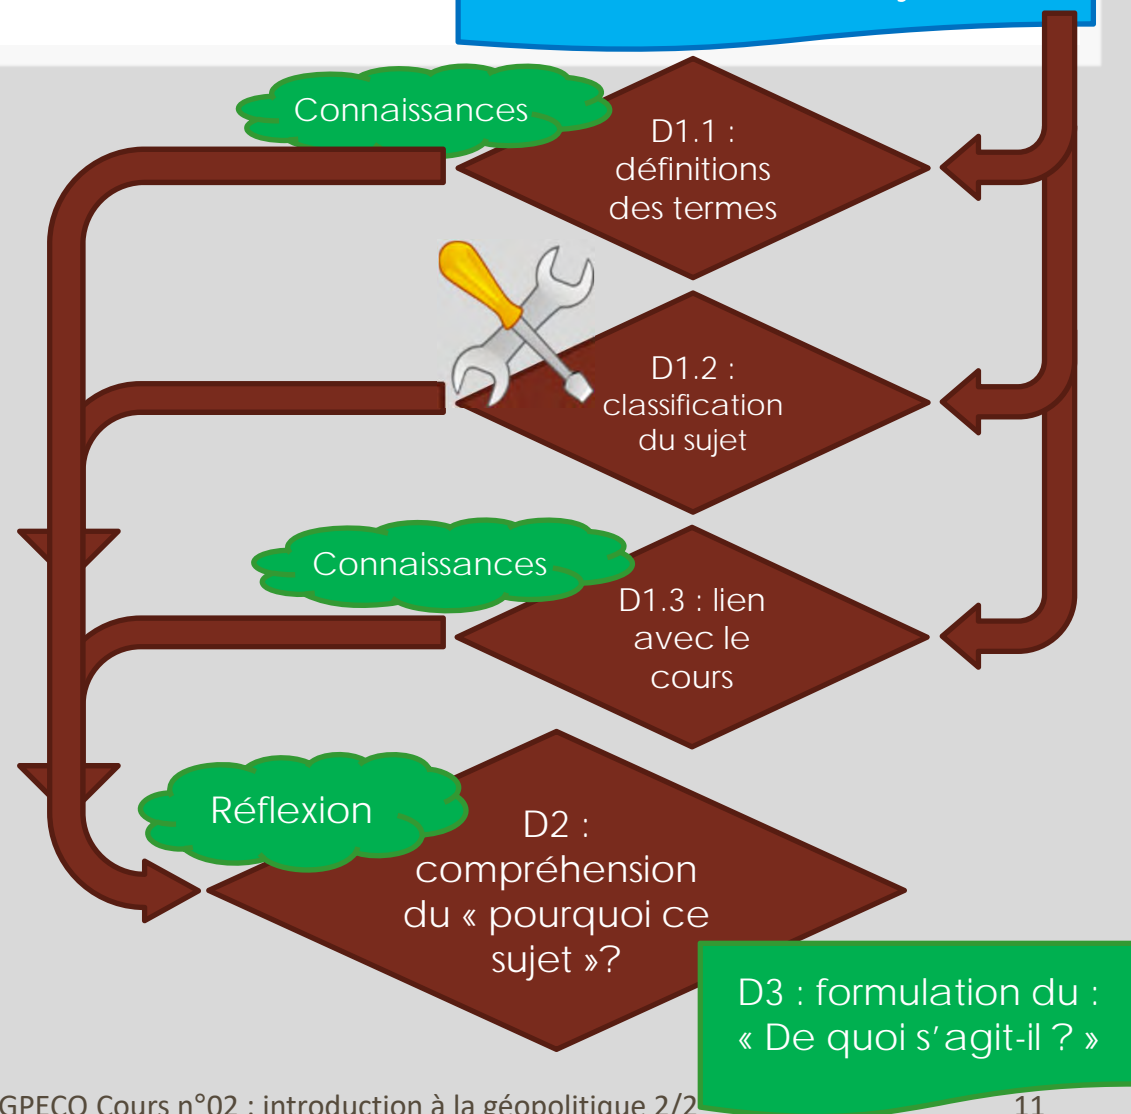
Connaissances

D1.1 : définitions des termes

D1.2 : classification du sujet

Connaissances

D1.3 : lien avec le cours

Réflexion

D2 : compréhension du « pourquoi ce sujet »?

D3 : formulation du : « De quoi s'agit-il ? »

GPECO Cours n°02 : introduction à la géopolitique 2/2

11